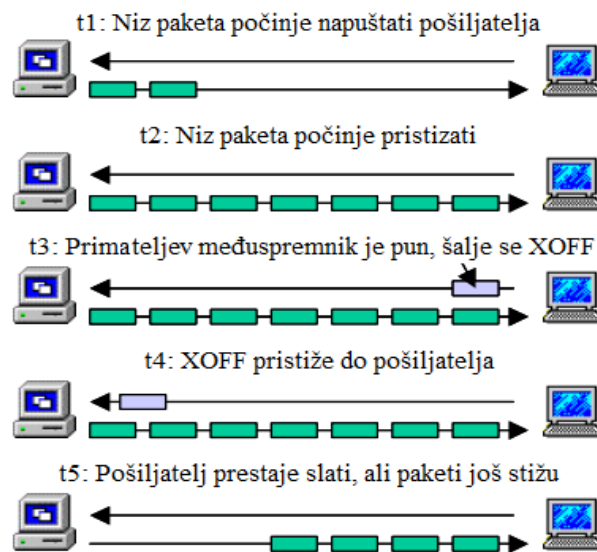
t1: Niz paketa počinje napuštati pošiljatelja

t2: Niz paketa počinje pristizati

t3: Primateljev međuspremnik je pun, šalje se XOFF

t4: XOFF pristiže do pošiljatelja

t5: Pošiljatelj prestaje slati, ali paketi još stižu